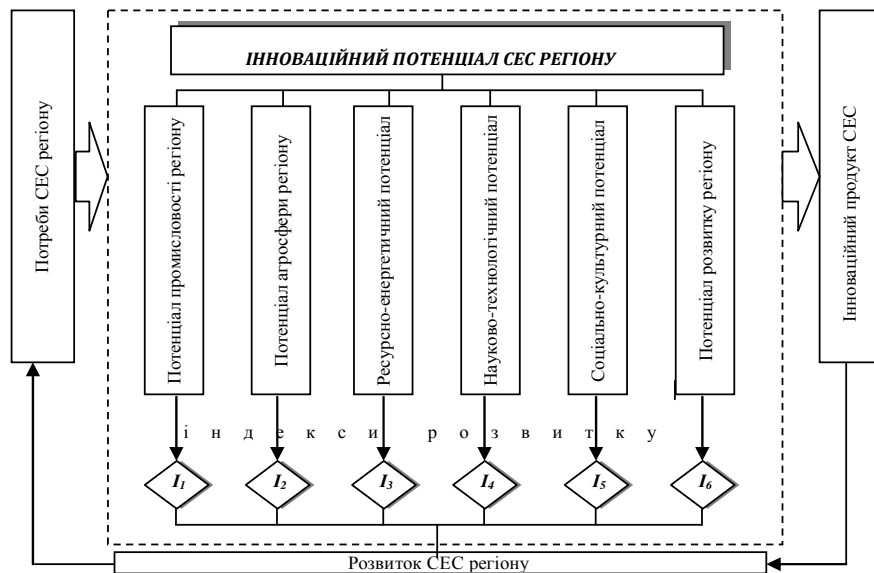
ІННОВАЦІЙНИЙ ПОТЕНЦІАЛ СЕС РЕГІОНУ

Потреби СЕС регіону

Потенціал промисловості регіону

Потенціал агросфери регіону

Ресурсно-енергетичний потенціал

Науково-технологічний потенціал

Соціально-культурний потенціал

Потенціал розвитку регіону

Інноваційний продукт СЕС

і н д е к с и р о з в и т к у

$I_1$ $I_2$ $I_3$ $I_4$ $I_5$ $I_6$

Розвиток СЕС регіону